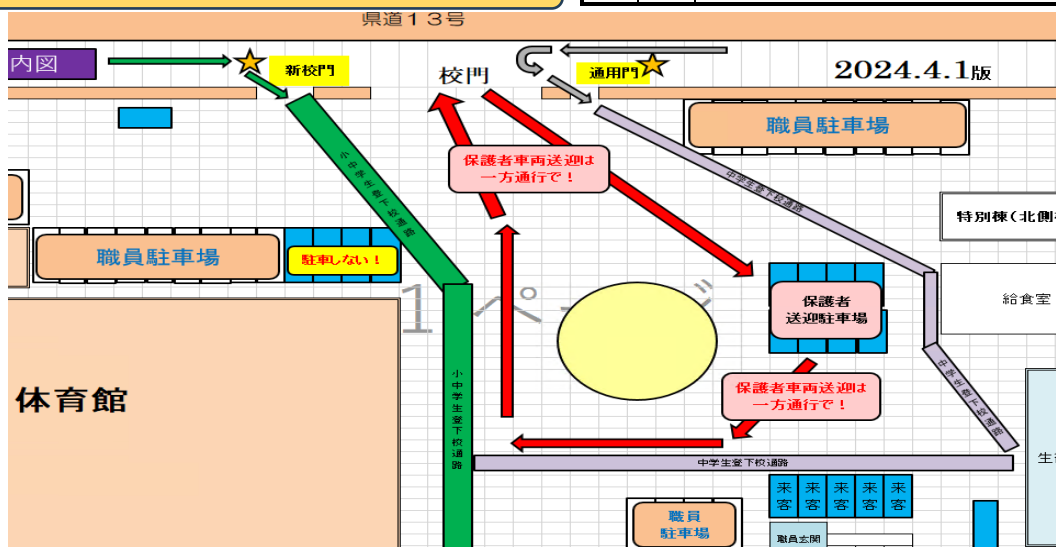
県道１３号

内図

新校門

校門

通用門

2024.4.1版

職員駐車場

保護者車両送迎は一方通行で！

小中学生登下校通路

中学生登下校通路

特別棟（北側

職員駐車場

駐車しない！

給食室

保護者送迎駐車場

１ペ

体育館

保護者車両送迎は一方通行で！

小中学生登下校通路

中学生登下校通路

中学生登下校通路

生

来客

来客

来客

来客

来客

職員駐車場

職員玄関